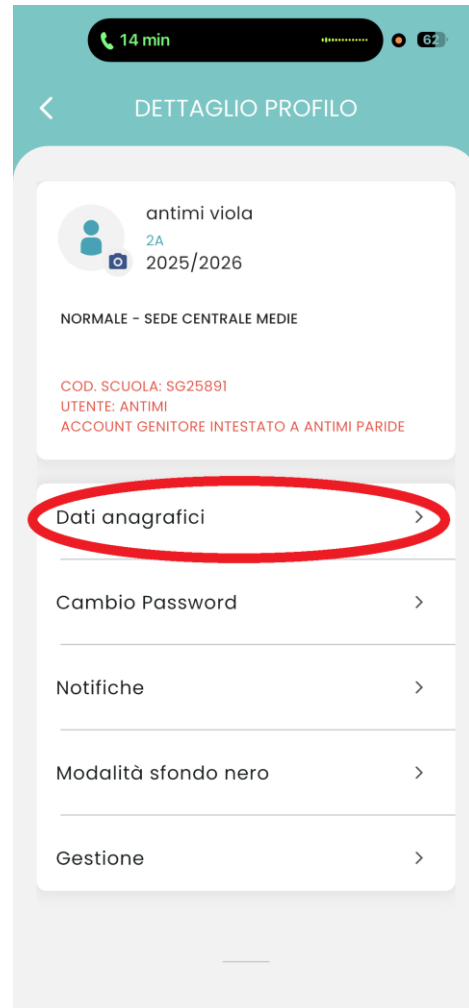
14 min
62

DETTAGLIO PROFILO

antimi viola
2A
2025/2026

NORMALE - SEDE CENTRALE MEDIE

COD. SCUOLA: SG25891
UTENTE: ANTIMI
ACCOUNT GENITORE INTESTATO A ANTIMI PARIDE

Dati anagrafici

Cambio Password

Notifiche

Modalità sfondo nero

Gestione